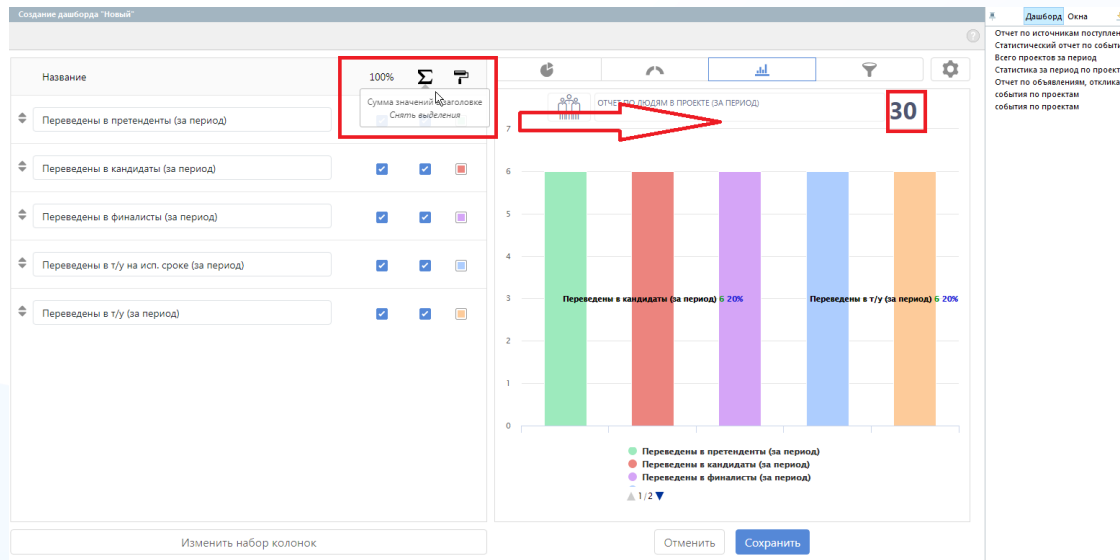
Создание дашборда "Новый"

Дашборд Окна

Отчет по источникам поступлен
Статистический отчет по событ
Всего проектов за период
Статистика за период по проект
Отчет по объявлениям, отклика
события по проектам
события по проектам

Название

100% Σ

Сумма значений в заголовке
Снять выделения

Переведены в претенденты (за период)

Переведены в кандидаты (за период)

Переведены в финалисты (за период)

Переведены в т/у на исп. сроке (за период)

Переведены в т/у (за период)

ОТЧЕТ ПО ЛЮДЯМ В ПРОЕКТЕ (ЗА ПЕРИОД)

30

7
6
5
4
3
2
1
0

Переведены в кандидаты (за период) 6 20%

Переведены в т/у (за период) 6 20%

Переведены в претенденты (за период)
Переведены в кандидаты (за период)
Переведены в финалисты (за период)

1/2

Изменить набор колонок

Отменить

Сохранить